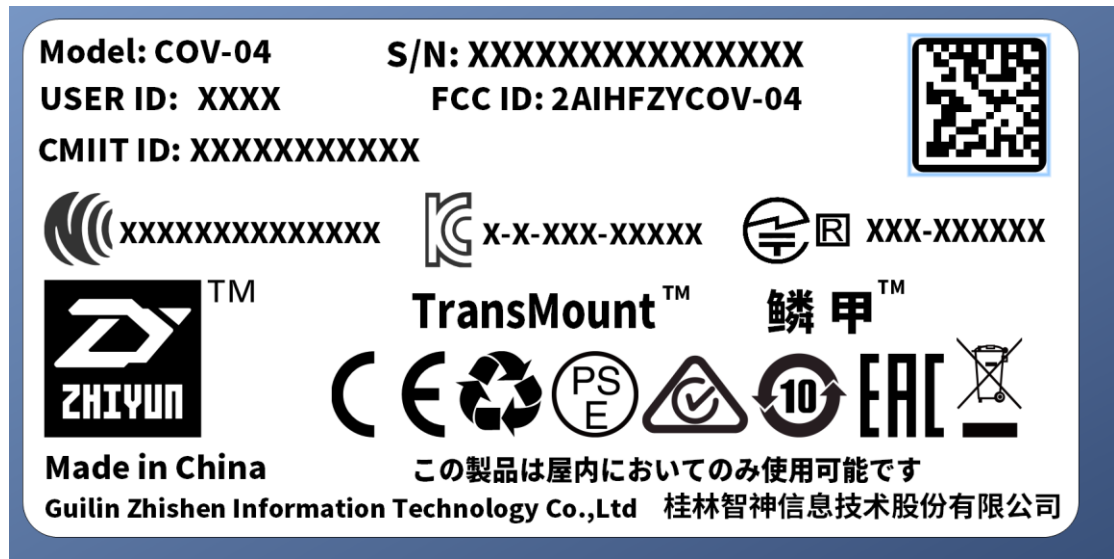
Model: COV-04
S/N: XXXXXXXXXXXXXXXX
USER ID: XXXX
FCC ID: 2AIHFZYCOV-04
CMIIT ID: XXXXXXXXXXX

XXXXXXXXXXXXXX
X-X-XXX-XXXXX
R XXX-XXXXXX

TM
ZHIYUN
TransMount™
鳞甲™

CE
PS E
10
EAC

Made in China
この製品は屋内においてのみ使用可能です
Guilin Zhishen Information Technology Co.,Ltd 桂林智神信息技术股份有限公司